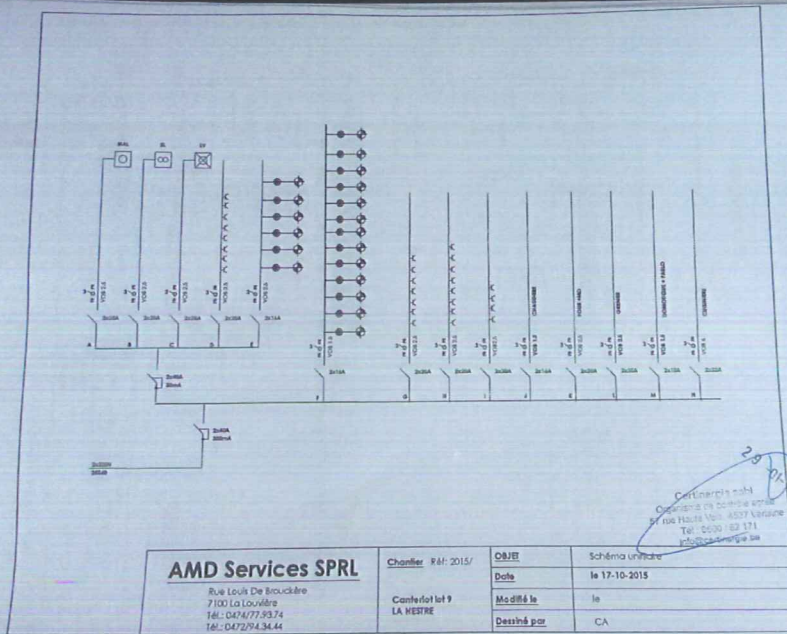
AMD Services SPRL
Rue Louis De Brouckère
7100 La Louvière
Tél.: 0474/77.93.74
Tél.: 0472/94.34.44

Chantier Réf: 2015/
Canterlot lot 9
LA HESTRE

| OBJET | Schéma unifilaire |
|---|---|
| Date | le 17-10-2015 |
| Modifié le | le |
| Dessiné par | CA |

Certinergie asbl
Organisme de contrôle agréé
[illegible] rue Haute Voie, 4537 Verlaine
Tél.: 0800 / 82 171
info@certinergie.be

29 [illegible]

2x20A 2x20A 2x20A 2x20A 2x16A
A B C D E
2x40A 30mA
2x40A 300mA
2x16A F
2x20A 2x20A 2x20A 2x16A 2x20A 2x20A 2x16A 2x20A
G H I J K L M N
SÉCHOIR FOUR MICRO CUISINIÈRE
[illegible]